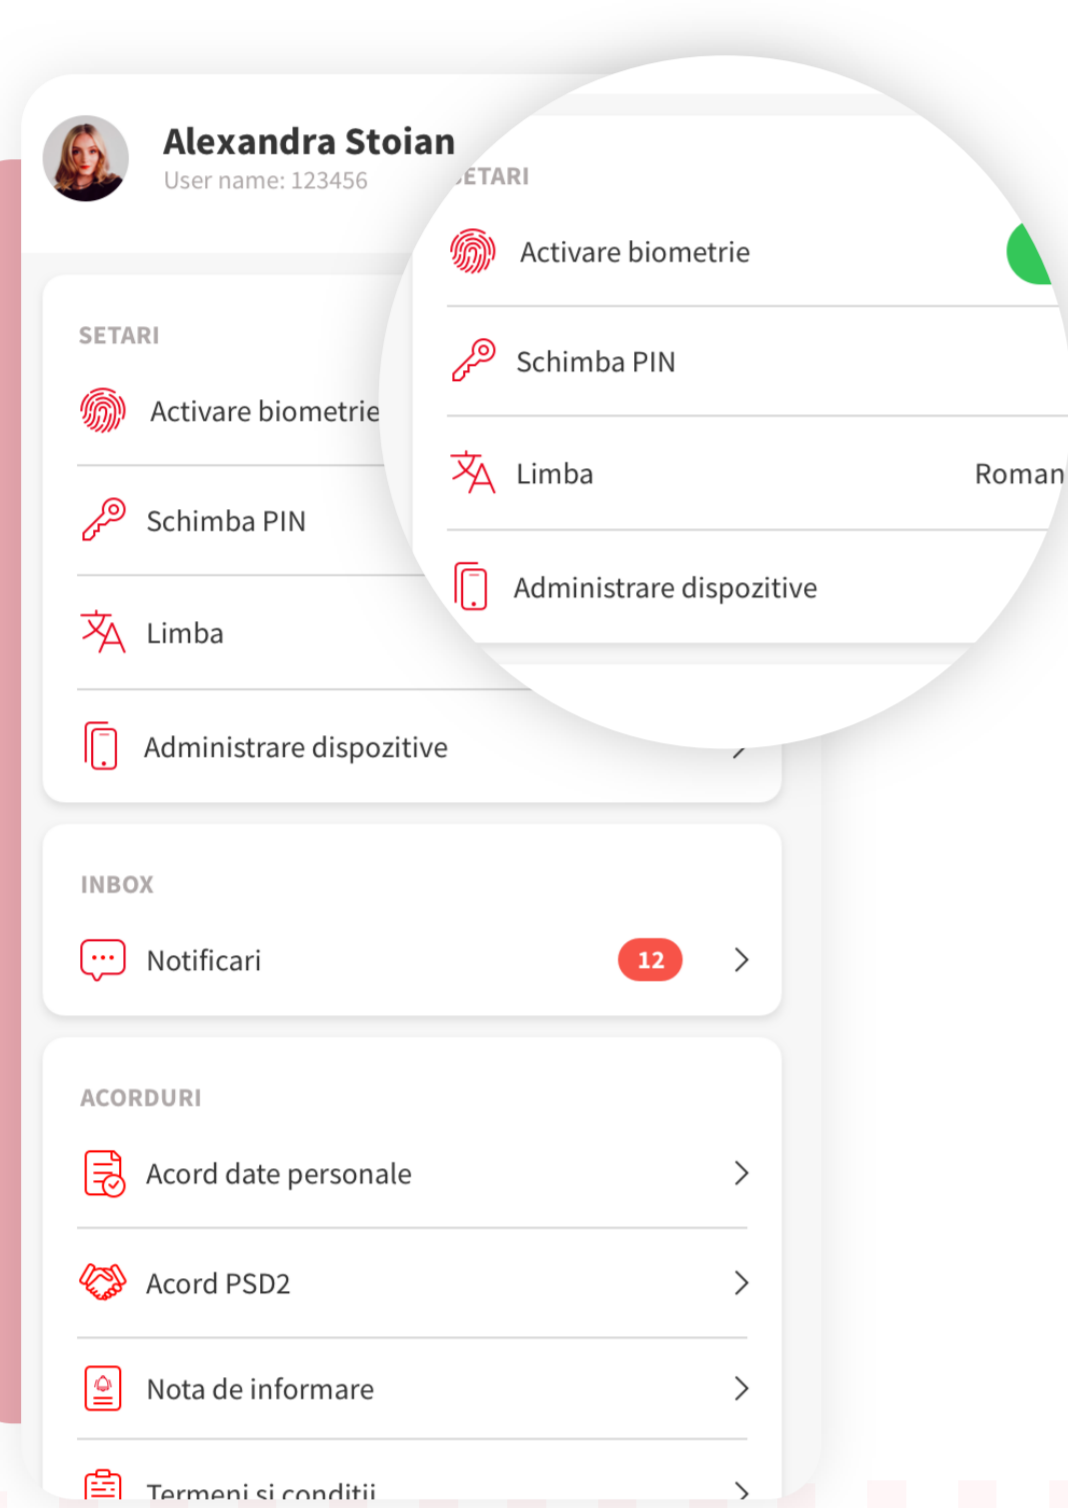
Alexandra Stoian
User name: 123456

SETARI

Activare biometrie

Schimba PIN

Limba

Administrare dispozitive

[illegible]ETARI

Activare biometrie

Schimba PIN

Limba Roman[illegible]

Administrare dispozitive

INBOX

Notificari 12

ACORDURI

Acord date personale

Acord PSD2

Nota de informare

Termeni si conditii